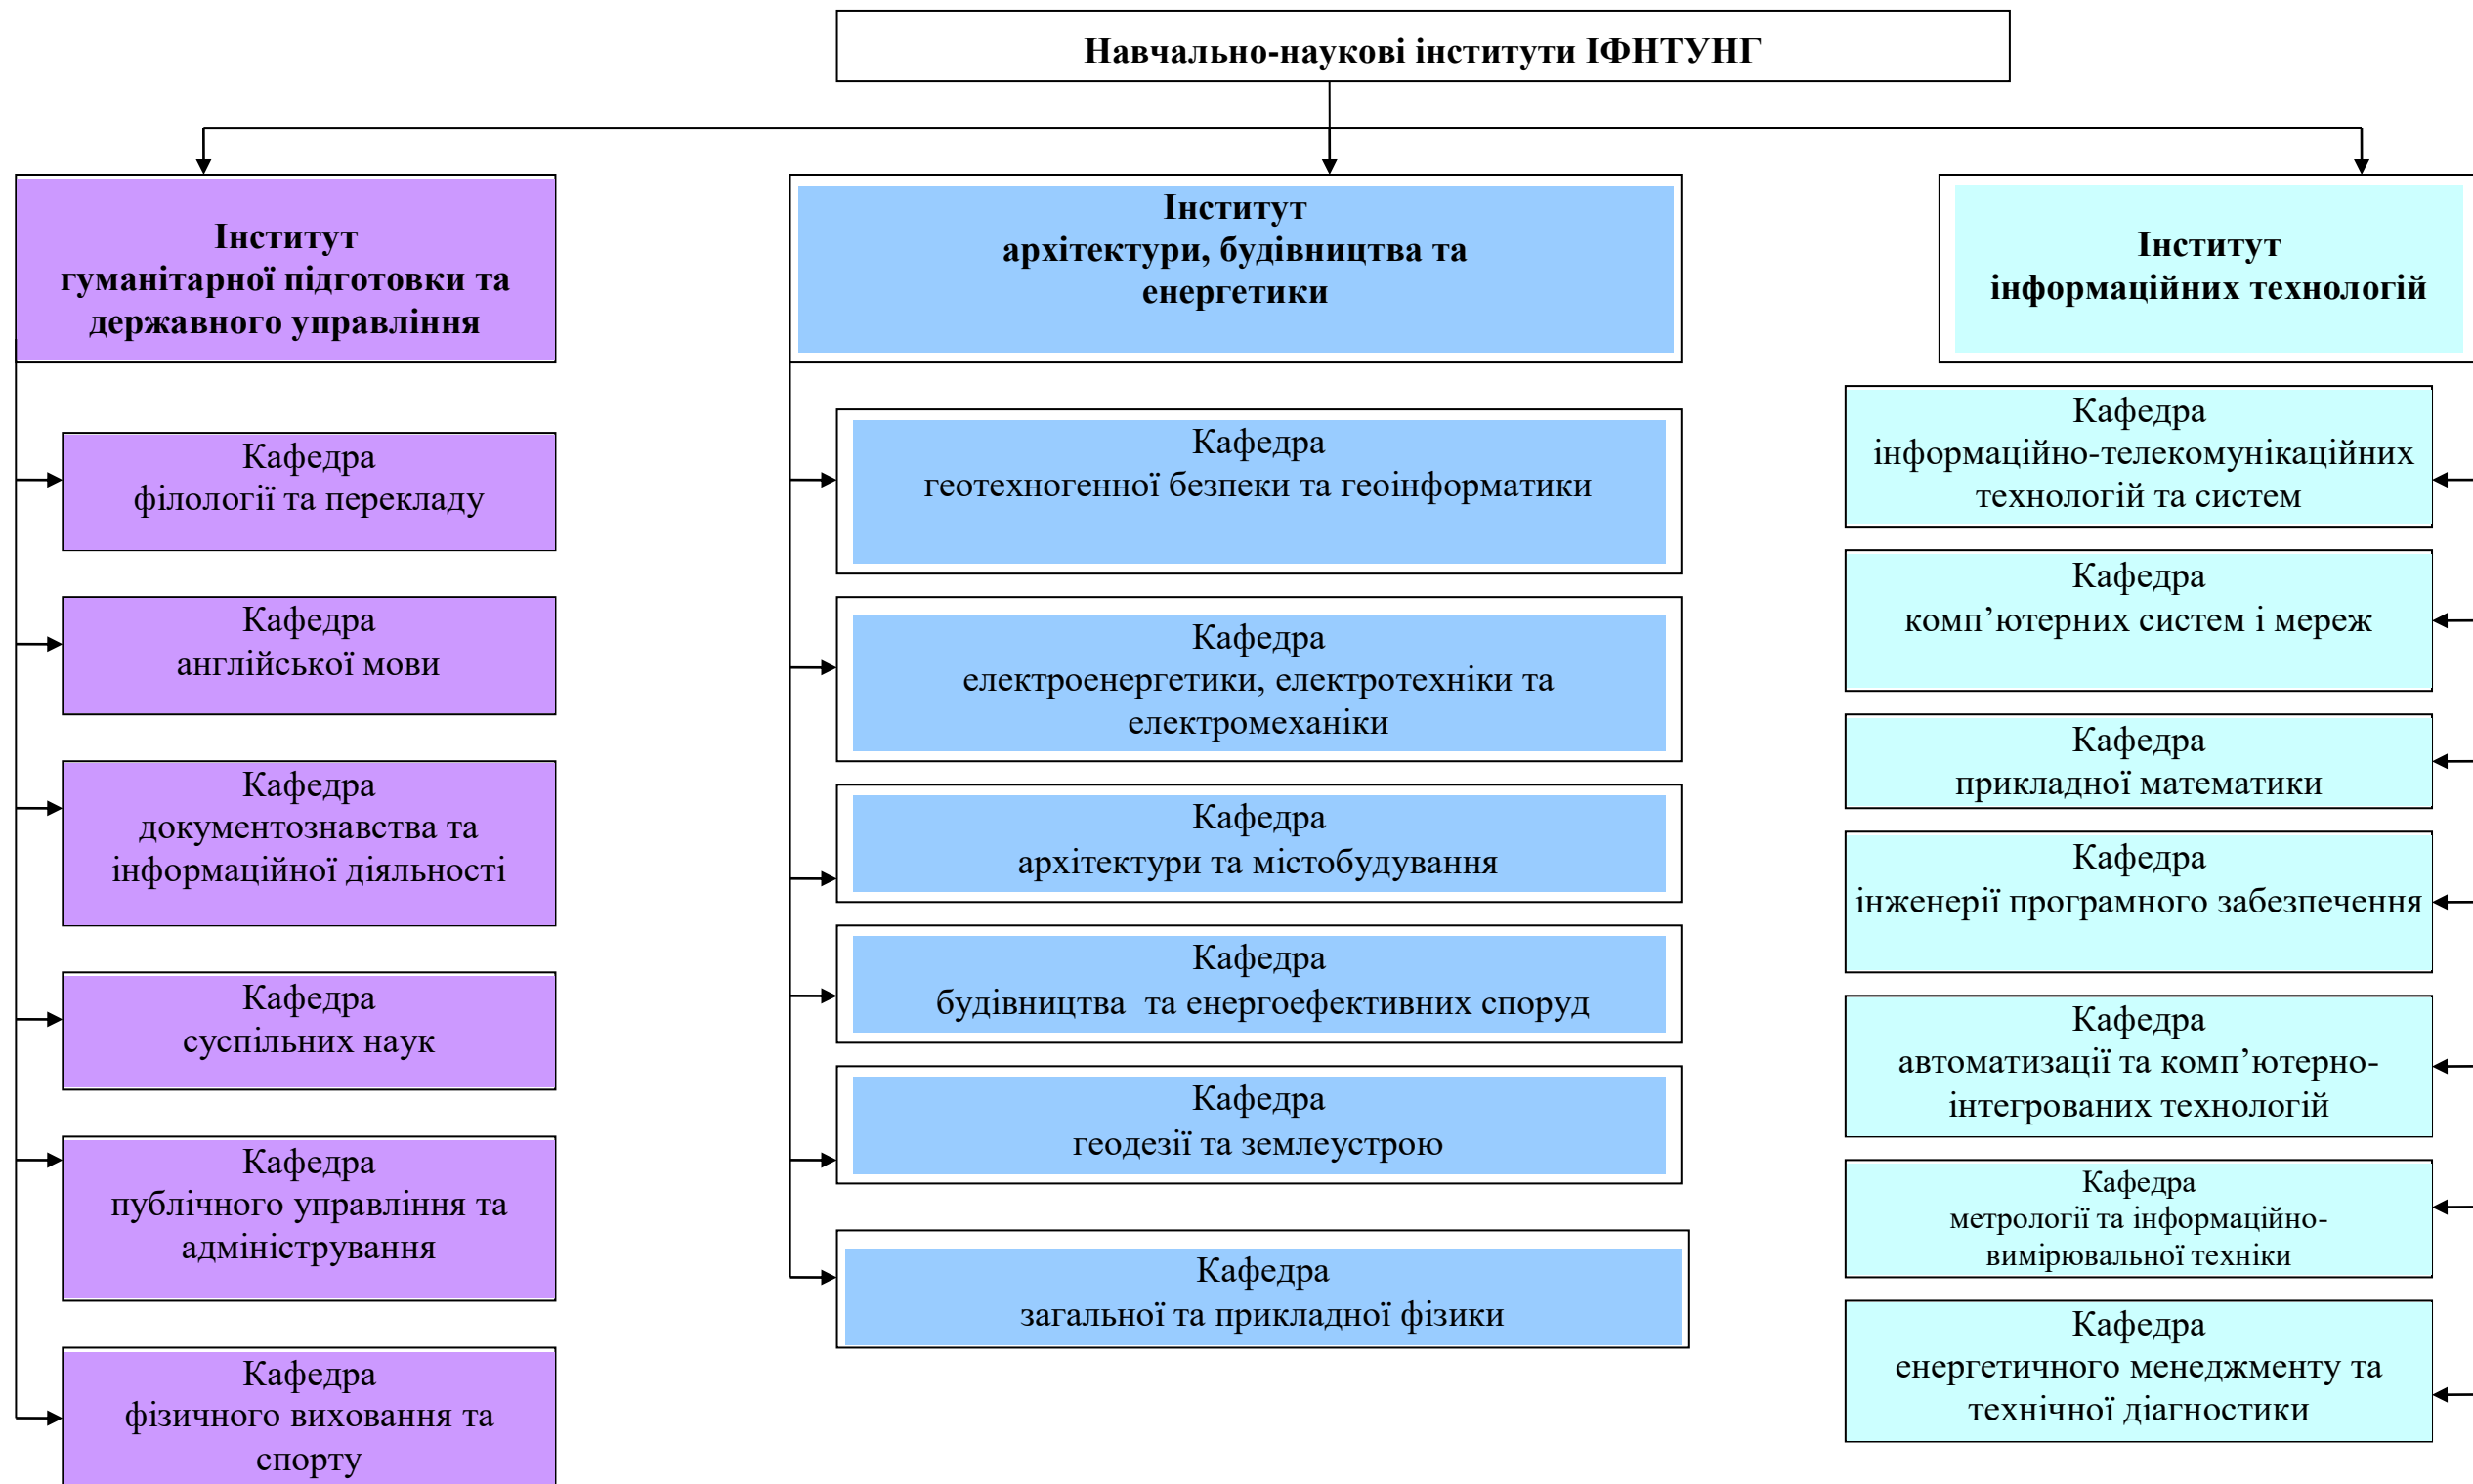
Навчально-наукові інститути ІФНТУНГ

Інститут гуманітарної підготовки та державного управління

Кафедра філології та перекладу

Кафедра англійської мови

Кафедра документознавства та інформаційної діяльності

Кафедра суспільних наук

Кафедра публічного управління та адміністрування

Кафедра фізичного виховання та спорту

Інститут архітектури, будівництва та енергетики

Кафедра геотехногенної безпеки та геоінформатики

Кафедра електроенергетики, електротехніки та електромеханіки

Кафедра архітектури та містобудування

Кафедра будівництва та енергоефективних споруд

Кафедра геодезії та землеустрою

Кафедра загальної та прикладної фізики

Інститут інформаційних технологій

Кафедра інформаційно-телекомунікаційних технологій та систем

Кафедра комп’ютерних систем і мереж

Кафедра прикладної математики

Кафедра інженерії програмного забезпечення

Кафедра автоматизації та комп’ютерно-інтегрованих технологій

Кафедра метрології та інформаційно-вимірювальної техніки

Кафедра енергетичного менеджменту та технічної діагностики